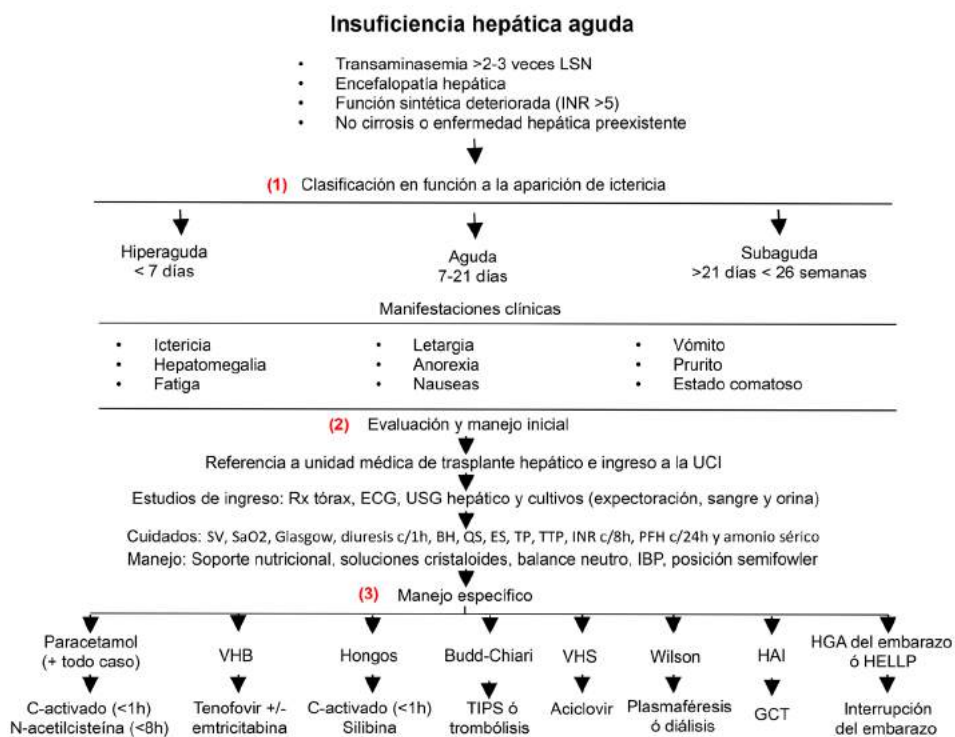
Insuficiencia hepática aguda

- Transaminasemia >2-3 veces LSN
- Encefalopatía hepática
- Función sintética deteriorada (INR >5)
- No cirrosis o enfermedad hepática preexistente

(1) Clasificación en función a la aparición de ictericia

Hiperaguda
< 7 días

Aguda
7-21 días

Subaguda
>21 días < 26 semanas

Manifestaciones clínicas

- Ictericia
- Hepatomegalia
- Fatiga

- Letargia
- Anorexia
- Nauseas

- Vómito
- Prurito
- Estado comatoso

(2) Evaluación y manejo inicial

Referencia a unidad médica de trasplante hepático e ingreso a la UCI

Estudios de ingreso: Rx tórax, ECG, USG hepático y cultivos (expectoración, sangre y orina)

Cuidados: SV, SaO2, Glasgow, diuresis c/1h, BH, QS, ES, TP, TTP, INR c/8h, PFH c/24h y amonio sérico

Manejo: Soporte nutricional, soluciones cristaloides, balance neutro, IBP, posición semifowler

(3) Manejo específico

Paracetamol
(+ todo caso)

C-activado (<1h)
N-acetilcisteína (<8h)

VHB

Tenofovir +/- emtricitabina

Hongos

C-activado (<1h)
Silibina

Budd-Chiari

TIPS ó trombólisis

VHS

Aciclovir

Wilson

Plasmaféresis ó diálisis

HAI

GCT

HGA del embarazo ó HELLP

Interrupción del embarazo